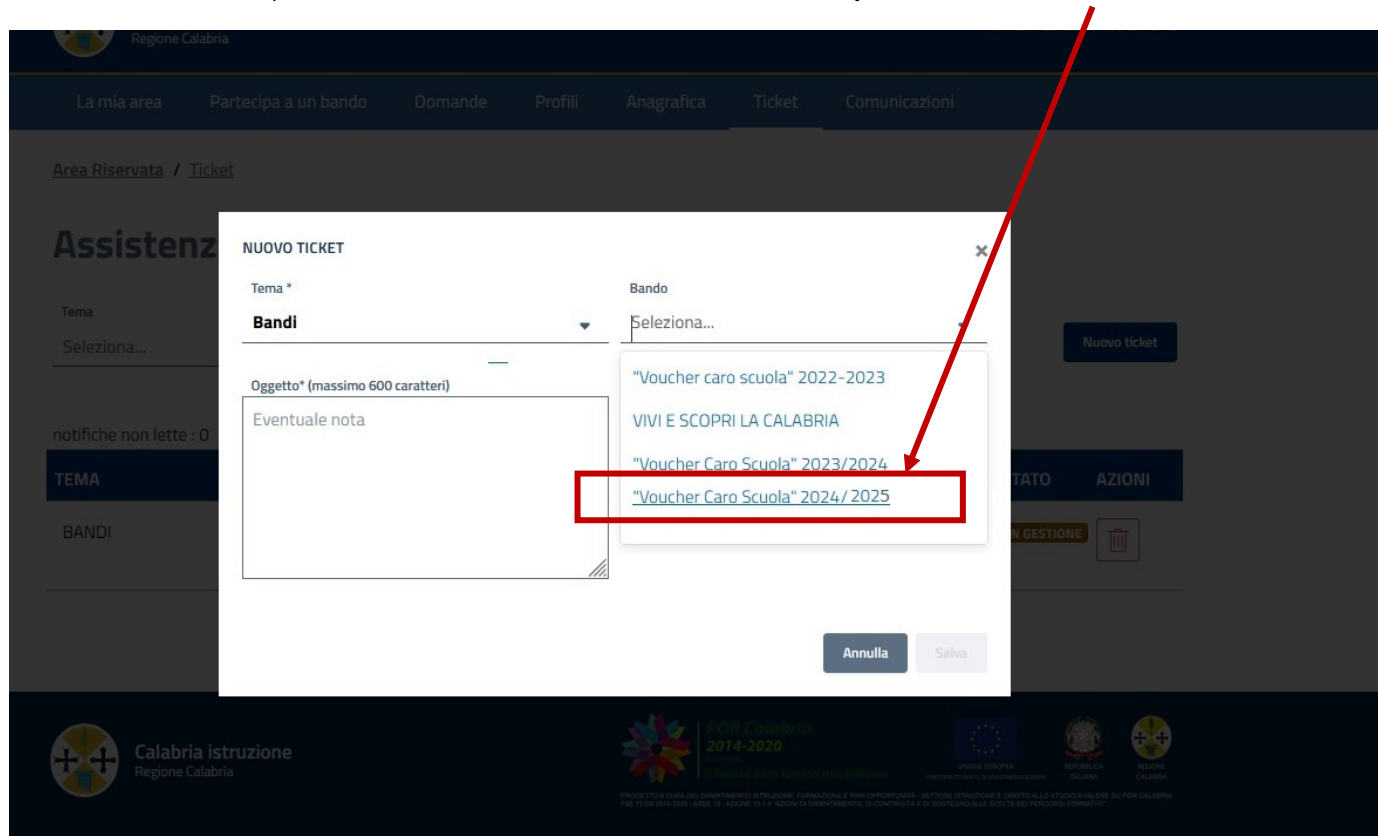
Regione Calabria

La mia area Partecipa a un bando Domande Profili Anagrafica Ticket Comunicazioni

Area Riservata / Ticket

Assistenz

Tema
Seleziona...

notifiche non lette : 0

TEMA

BANDI

NUOVO TICKET ×

Tema *
Bandi

Bando
Seleziona...

Oggetto* (massimo 600 caratteri)
Eventuale nota

"Voucher caro scuola" 2022-2023
VIVI E SCOPRI LA CALABRIA
"Voucher Caro Scuola" 2023/2024
"Voucher Caro Scuola" 2024/ 2025

Annulla Salva

Nuovo ticket

TATO AZIONI

N GESTIONE

Calabria istruzione
Regione Calabria

POR Calabria
2014-2020
il nuovo è un lavoro quotidiano

UNIONE EUROPEA
REPUBBLICA ITALIANA
REGIONE CALABRIA

PROGETTO A CURA DEL DIPARTIMENTO ISTRUZIONE, FORMAZIONE E PARI OPPORTUNITÀ - SETTORE ISTRUZIONE E DIRITTO ALLO STUDIO A VALERE SU POR CALABRIA FSE FESR 2014-2020 - ASSE 12 - AZIONE 10.1.6 "AZIONI DI ORIENTAMENTO, DI CONTINUITÀ E DI SOSTEGNO ALLE SCELTE DEI PERCORSI FORMATIVI"